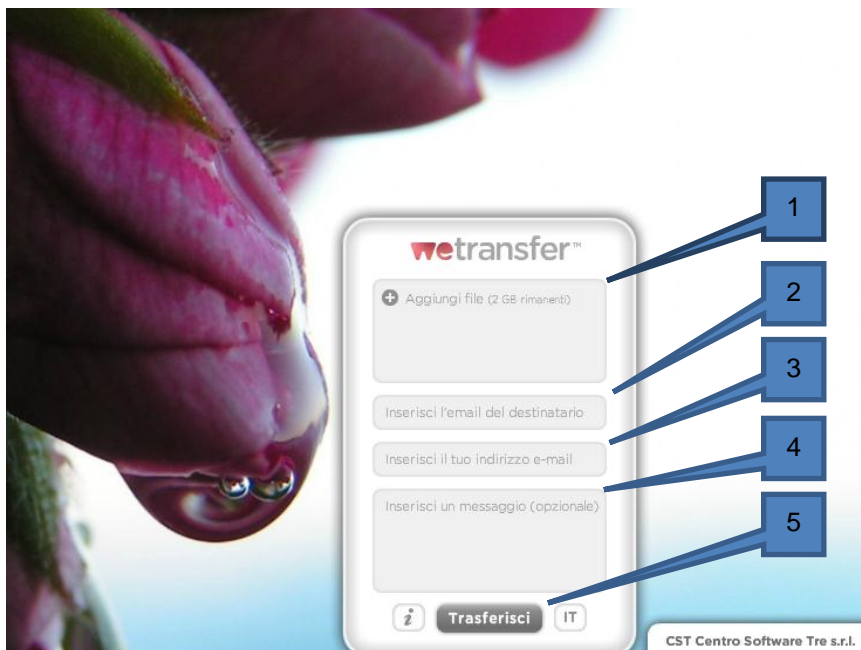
wetransfer™

Aggiungi file (2 GB rimanenti)

Inserisci l'email del destinatario

Inserisci il tuo indirizzo e-mail

Inserisci un messaggio (opzionale)

i Trasferisci IT

1
2
3
4
5

CST Centro Software Tre s.r.l.